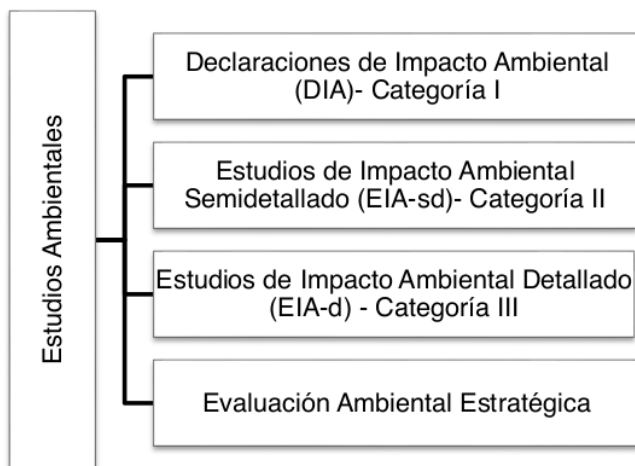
Estudios Ambientales

Declaraciones de Impacto Ambiental (DIA)- Categoría I

Estudios de Impacto Ambiental Semidetallado (EIA-sd)- Categoría II

Estudios de Impacto Ambiental Detallado (EIA-d) - Categoría III

Evaluación Ambiental Estratégica